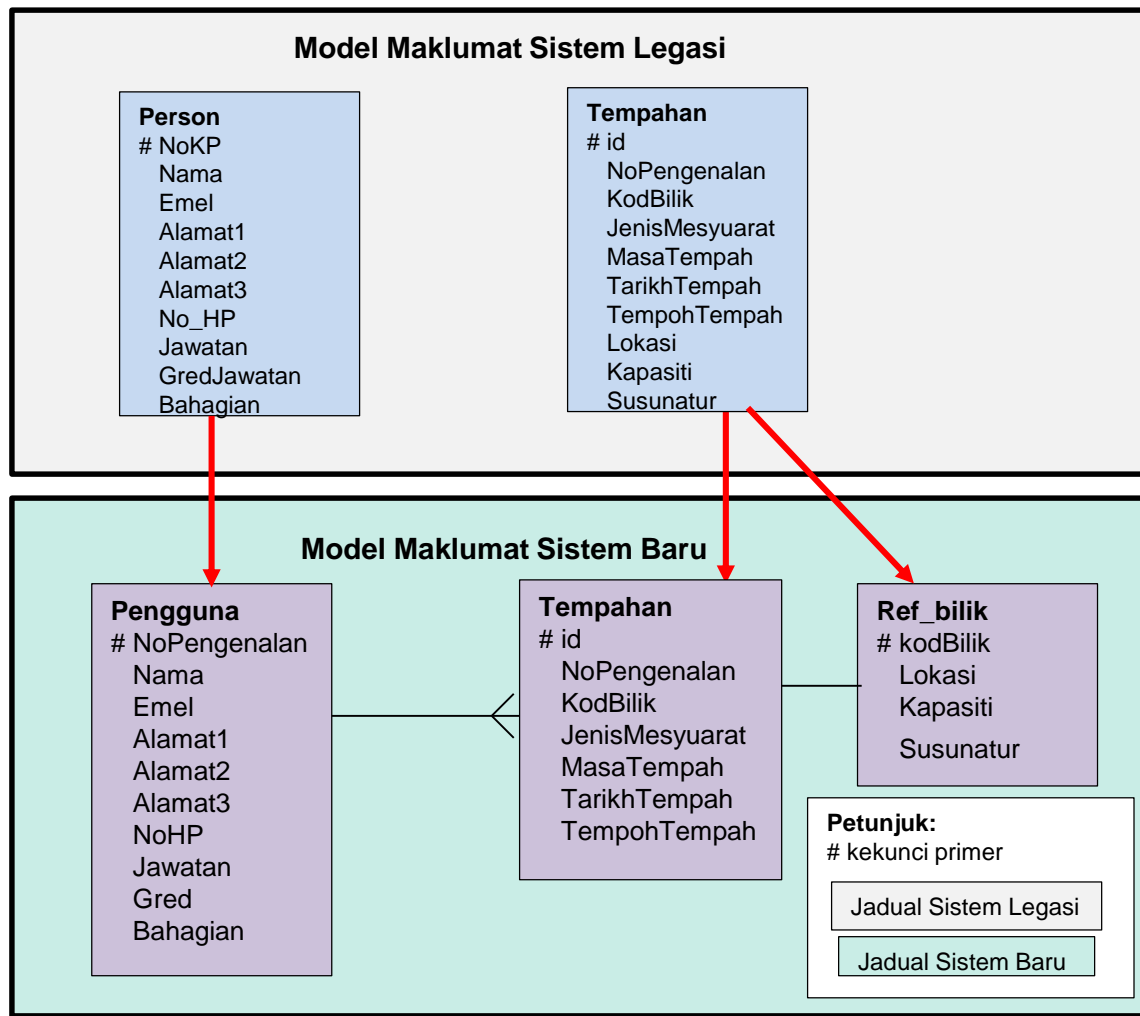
Model Maklumat Sistem Legasi

Person
# NoKP
Nama
Emel
Alamat1
Alamat2
Alamat3
No_HP
Jawatan
GredJawatan
Bahagian

Tempahan
# id
NoPengenalan
KodBilik
JenisMesyuarat
MasaTempah
TarikhTempah
TempohTempah
Lokasi
Kapasiti
Susunatur

Model Maklumat Sistem Baru

Pengguna
# NoPengenalan
Nama
Emel
Alamat1
Alamat2
Alamat3
NoHP
Jawatan
Gred
Bahagian

Tempahan
# id
NoPengenalan
KodBilik
JenisMesyuarat
MasaTempah
TarikhTempah
TempohTempah

Ref_bilik
# kodBilik
Lokasi
Kapasiti
Susunatur

Petunjuk:
# kekunci primer
Jadual Sistem Legasi
Jadual Sistem Baru